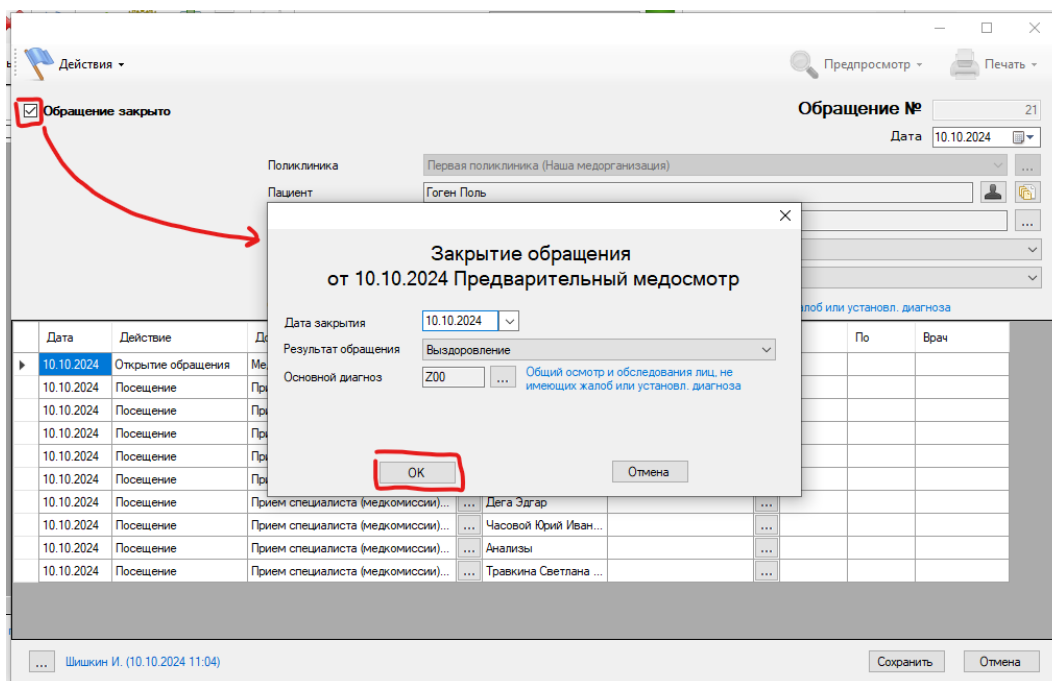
Действия ▾

Предпросмотр ▾ Печать ▾

Обращение закрыто

Обращение № 21

Дата 10.10.2024

Поликлиника Первая поликлиника (Наша медорганизация)

Пациент Гоген Поль

...алоб или установл. диагноза

Закрытие обращения
от 10.10.2024 Предварительный медосмотр

Дата закрытия 10.10.2024

Результат обращения Выздоровление

Основной диагноз Z00 ... Общий осмотр и обследования лиц, не имеющих жалоб или установл. диагноза

OK

Отмена

| | Дата | Действие | До... | | | | | По | Врач |
|---|---|---|---|---|---|---|---|---|---|
| ▶ | 10.10.2024 | Открытие обращения | Ме... | | | | | | |
| | 10.10.2024 | Посещение | При... | | | | | | |
| | 10.10.2024 | Посещение | При... | | | | | | |
| | 10.10.2024 | Посещение | При... | | | | | | |
| | 10.10.2024 | Посещение | При... | | | | | | |
| | 10.10.2024 | Посещение | При... | | | | | | |
| | 10.10.2024 | Посещение | Прием специалиста (медкомиссии)... | ... | Дега Эдгар | | ... | | |
| | 10.10.2024 | Посещение | Прием специалиста (медкомиссии)... | ... | Часовой Юрий Иван... | | ... | | |
| | 10.10.2024 | Посещение | Прием специалиста (медкомиссии)... | ... | Анализы | | ... | | |
| | 10.10.2024 | Посещение | Прием специалиста (медкомиссии)... | ... | Травкина Светлана ... | | ... | | |

... Шишкин И. (10.10.2024 11:04)

Сохранить Отмена